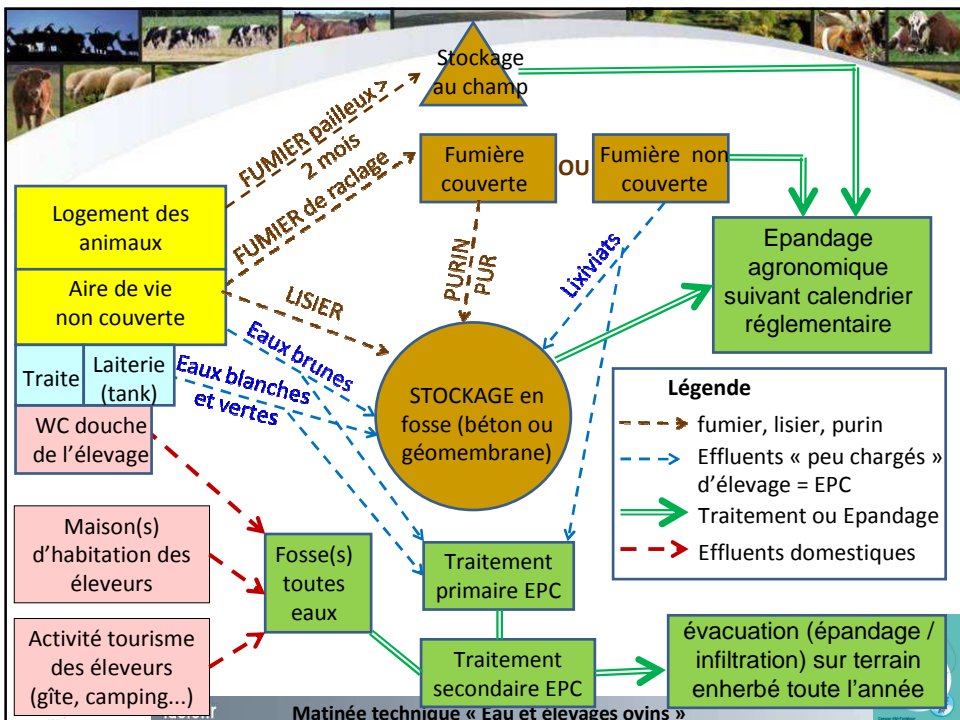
Stockage au champ

FUMIER pailleux > 2 mois

FUMIER de raclage

Fumière couverte

OU

Fumière non couverte

Logement des animaux

Aire de vie non couverte

PURIN PUR

Lixiviats

Epandage agronomique suivant calendrier réglementaire

LISIER

Eaux brunes

Traite

Laiterie (tank)

Eaux blanches et vertes

STOCKAGE en fosse (béton ou géomembrane)

Légende

fumier, lisier, purin

Effluents « peu chargés » d'élevage = EPC

Traitement ou Epandage

Effluents domestiques

WC douche de l'élevage

Maison(s) d'habitation des éleveurs

Fosse(s) toutes eaux

Traitement primaire EPC

Activité tourisme des éleveurs (gîte, camping...)

Traitement secondaire EPC

évacuation (épandage / infiltration) sur terrain enherbé toute l'année

Matinée technique « Eau et élevages ovins »